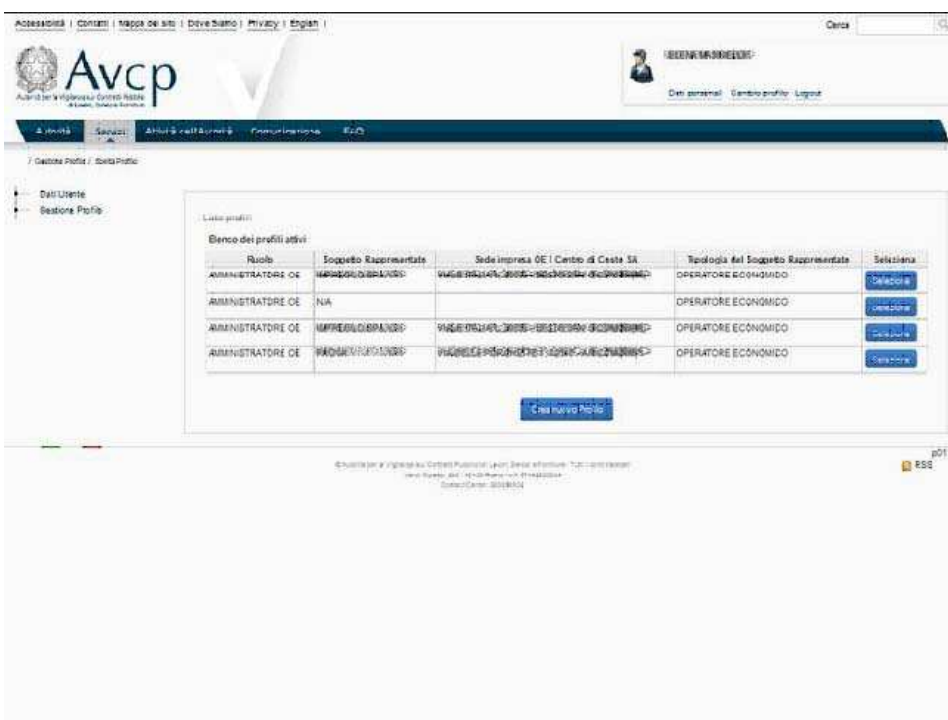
Accessibilità | Contatti | Mappa del sito | Dove Siamo | Privacy | English |

Cerca

Avcp

Autorità per la Vigilanza sui Contratti Pubblici di Lavori, Servizi e Forniture

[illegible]

Dati personali Cambio profilo Logout

Autorità Servizi Attività dell'Autorità Comunicazione FAQ

/ Gestione Profili / Scelta Profilo

Dati Utente
Gestione Profili

Lista profili

Elenco dei profili attivi

| Ruolo | Soggetto Rappresentato | Sede impresa OE / Centro di Costo SA | Tipologia del Soggetto Rappresentato | Seleziona |
|---|---|---|---|---|
| AMMINISTRATORE OE | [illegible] | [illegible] | OPERATORE ECONOMICO | Seleziona |
| AMMINISTRATORE OE | N/A | | OPERATORE ECONOMICO | Seleziona |
| AMMINISTRATORE OE | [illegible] | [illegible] | OPERATORE ECONOMICO | Seleziona |
| AMMINISTRATORE OE | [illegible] | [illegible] | OPERATORE ECONOMICO | Seleziona |

Crea nuovo Profilo

p01

RSS

©Autorità per la Vigilanza sui Contratti Pubblici di Lavori, Servizi e Forniture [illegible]
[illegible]
Contact Center: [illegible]